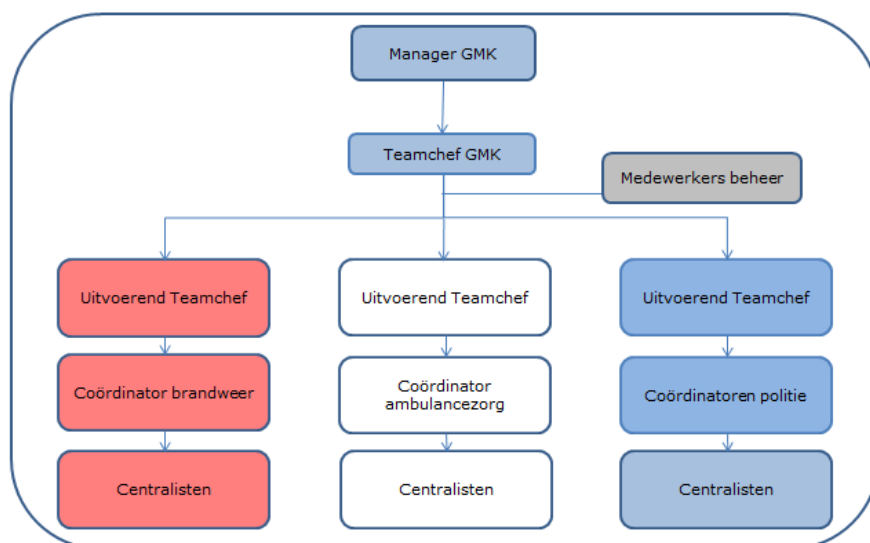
Manager GMK

Teamchef GMK

Medewerkers beheer

Uitvoerend Teamchef

Coördinator brandweer

Centralisten

Uitvoerend Teamchef

Coördinator ambulancezorg

Centralisten

Uitvoerend Teamchef

Coördinatoren politie

Centralisten